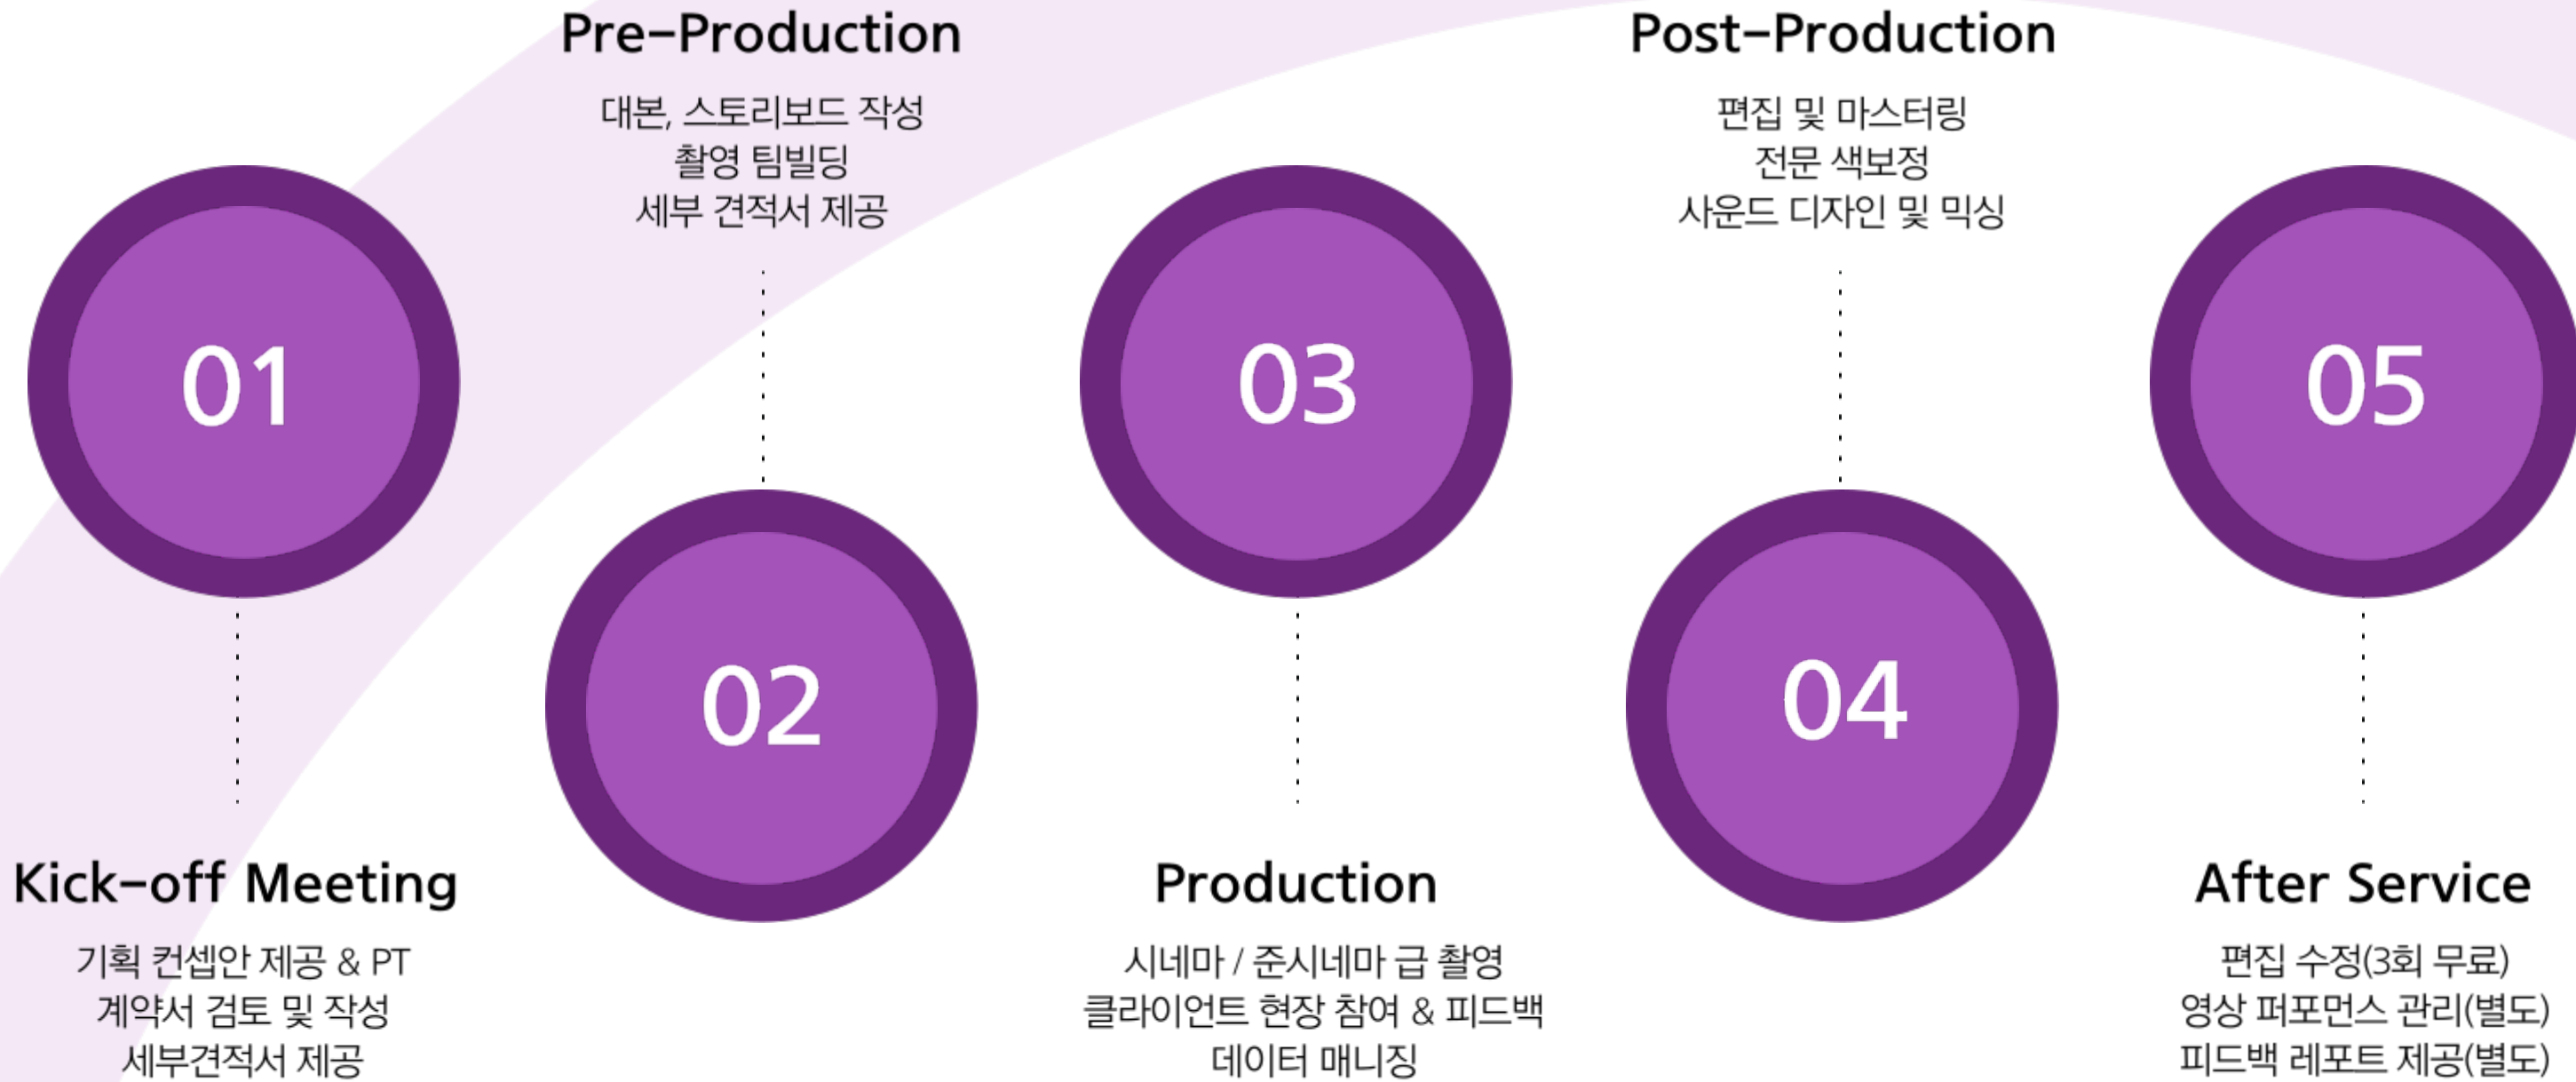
Pre-Production

대본, 스토리보드 작성
촬영 팀빌딩
세부 견적서 제공

Post-Production

편집 및 마스터링
전문 색보정
사운드 디자인 및 믹싱

01

02

03

04

05

Kick-off Meeting

기획 컨셉안 제공 & PT
계약서 검토 및 작성
세부견적서 제공

Production

시네마 / 준시네마 급 촬영
클라이언트 현장 참여 & 피드백
데이터 매니징

After Service

편집 수정(3회 무료)
영상 퍼포먼스 관리(별도)
피드백 레포트 제공(별도)